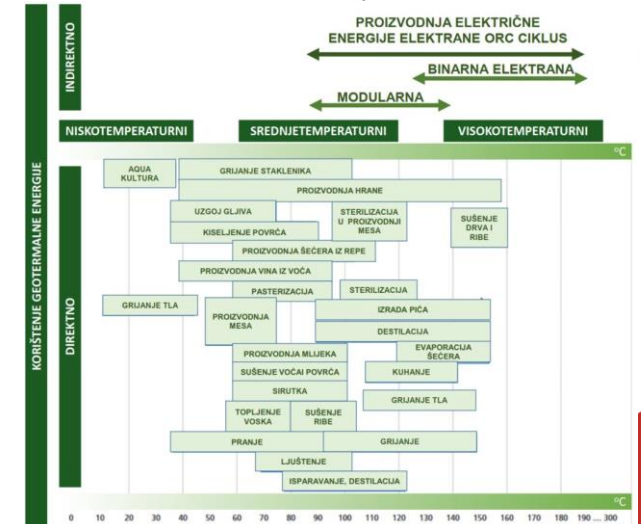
KORIŠTENJE GEOTERMALNE ENERGIJE

INDIREKTNO

PROIZVODNJA ELEKTRIČNE ENERGIJE ELEKTRANE ORC CIKLUS

BINARNA ELEKTRANA

MODULARNA

NISKOTEMPERATURNI

SREDNJETEMPERATURNI

VISOKOTEMPERATURNI

°C

DIREKTNO

AQUA KULTURA

GRIJANJE STAKLENIKA

PROIZVODNJA HRANE

UZGOJ GLJIVA

STERILIZACIJA U PROIZVODNJI MESA

SUŠENJE DRVA I RIBE

KISELJENJE POVRĆA

PROIZVODNJA ŠEĆERA IZ REPE

PROIZVODNJA VINA IZ VOĆA

PASTERIZACIJA

STERILIZACIJA

GRIJANJE TLA

PROIZVODNJA MESA

IZRADA PIĆA

DESTILACIJA

EVAPORACIJA ŠEĆERA

PROIZVODNJA MLIJEKA

SUŠENJE VOĆA I POVRĆA

KUHANJE

SIRUTKA

GRIJANJE TLA

TOPLJENJE VOSKA

SUŠENJE RIBE

PRANJE

GRIJANJE

LJUŠTENJE

ISPARAVANJE, DESTILACIJA

°C

0 10 20 30 40 50 60 70 80 90 100 110 120 130 140 150 160 170 180 190 ... 300